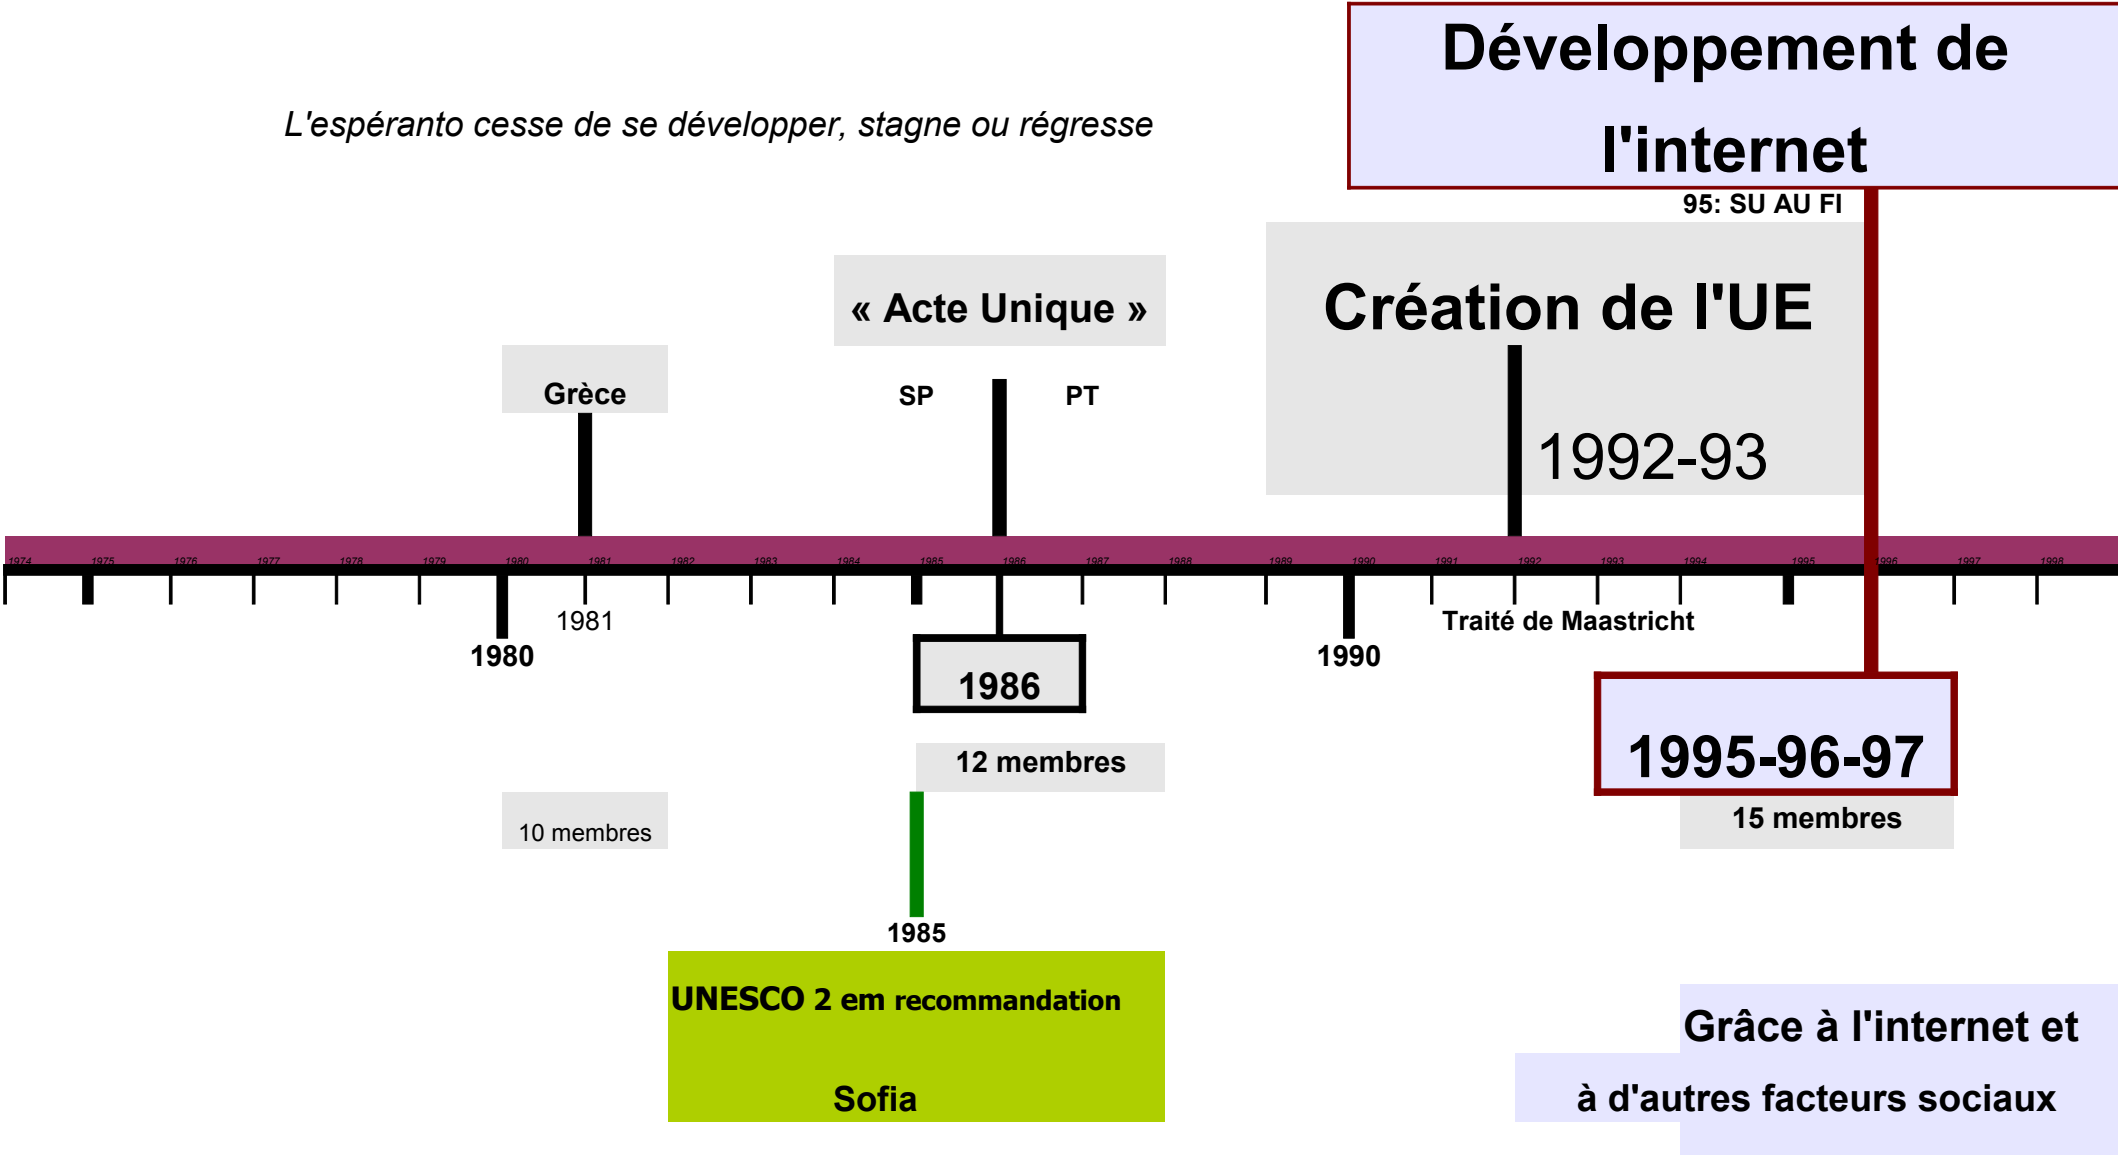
Développement de l'internet

L'espéranto cesse de se développer, stagne ou régresse

95: SU AU FI

« Acte Unique »

Création de l'UE

Grèce

SP

PT

1992-93

1974 1975 1976 1977 1978 1979 1980 1981 1982 1983 1984 1985 1986 1987 1988 1989 1990 1991 1992 1993 1994 1995 1996 1997 1998

1981

1980

Traité de Maastricht

1990

1986

1995-96-97

12 membres

10 membres

15 membres

1985

UNESCO 2 em recommandation

Sofia

Grâce à l'internet et

à d'autres facteurs sociaux